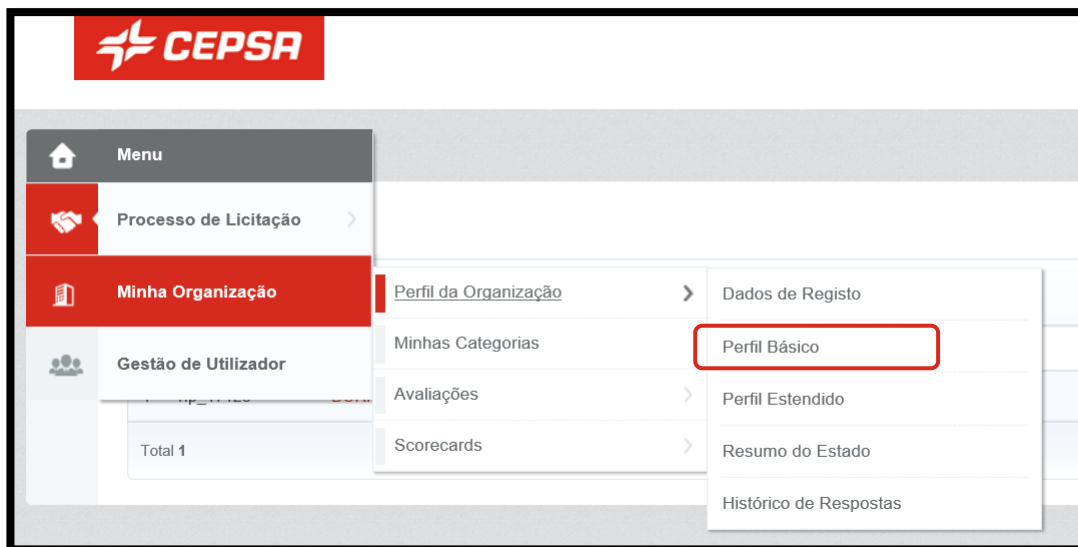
CEPSA

Menu

Processo de Licitação

Minha Organização

Gestão de Utilizador

Total 1

Perfil da Organização

Minhas Categorias

Avaliações

Scorecards

Dados de Registo

Perfil Básico

Perfil Estendido

Resumo do Estado

Histórico de Respostas